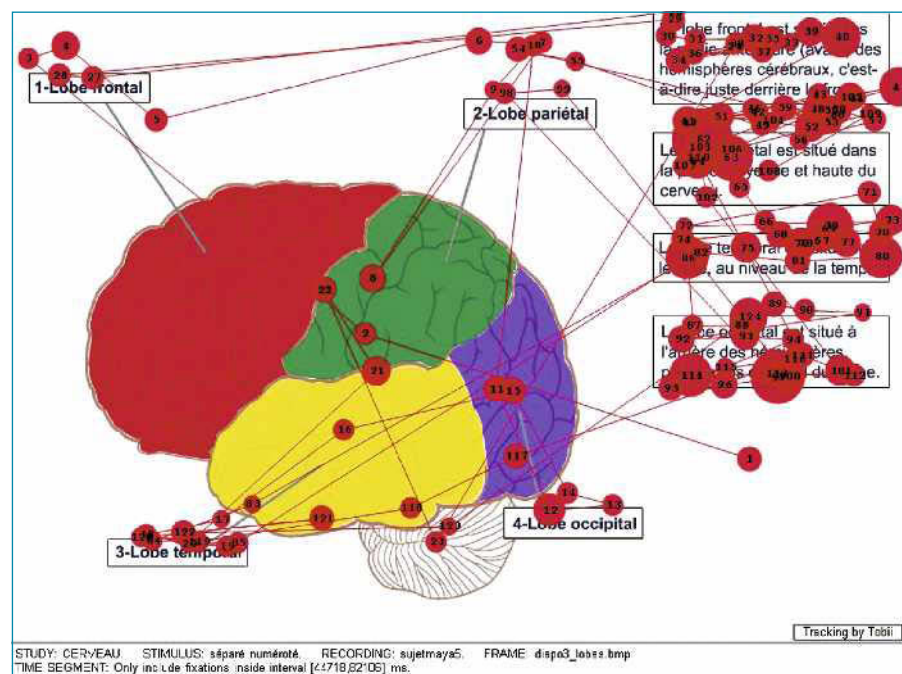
1-Lobe frontal

2-Lobe pariétal

3-Lobe temporal

4-Lobe occipital

L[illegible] lobe frontal est situé dans la partie antérieure (avant) des hémisphères cérébraux, c'est-à-dire juste derrière le front.

Le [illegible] pariétal est situé dans la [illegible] et haute du cerveau.

L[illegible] temporal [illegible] le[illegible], au niveau de la tempe.

Le lobe occipital est situé à l'arrière des hémisphères, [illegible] du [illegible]e.

3 4 28 27 5 6 54 107 55 9 98 99 29 30 33 36 34 32 35 37 39 40 41 42 43 51 52 53 58 59 60 61 62 63 71 72 73 74 75 76 77 78 79 80 81 82 86 87 88 89 90 91 92 93 94 95 96 100 101 102 103 104 105 106 108 109 110 111 112 113 114 116 124 8 22 2 21 11 15 16 117 1 12 14 13 118 119 121 122 120 123 83 17 20 23

Tracking by Tobii

STUDY: CERVEAU. STIMULUS: séparé numéroté. RECORDING: sujetmaya5. FRAME: dispo3_lobes.bmp
TIME SEGMENT: Only include fixations inside interval [44718,82106] ms.